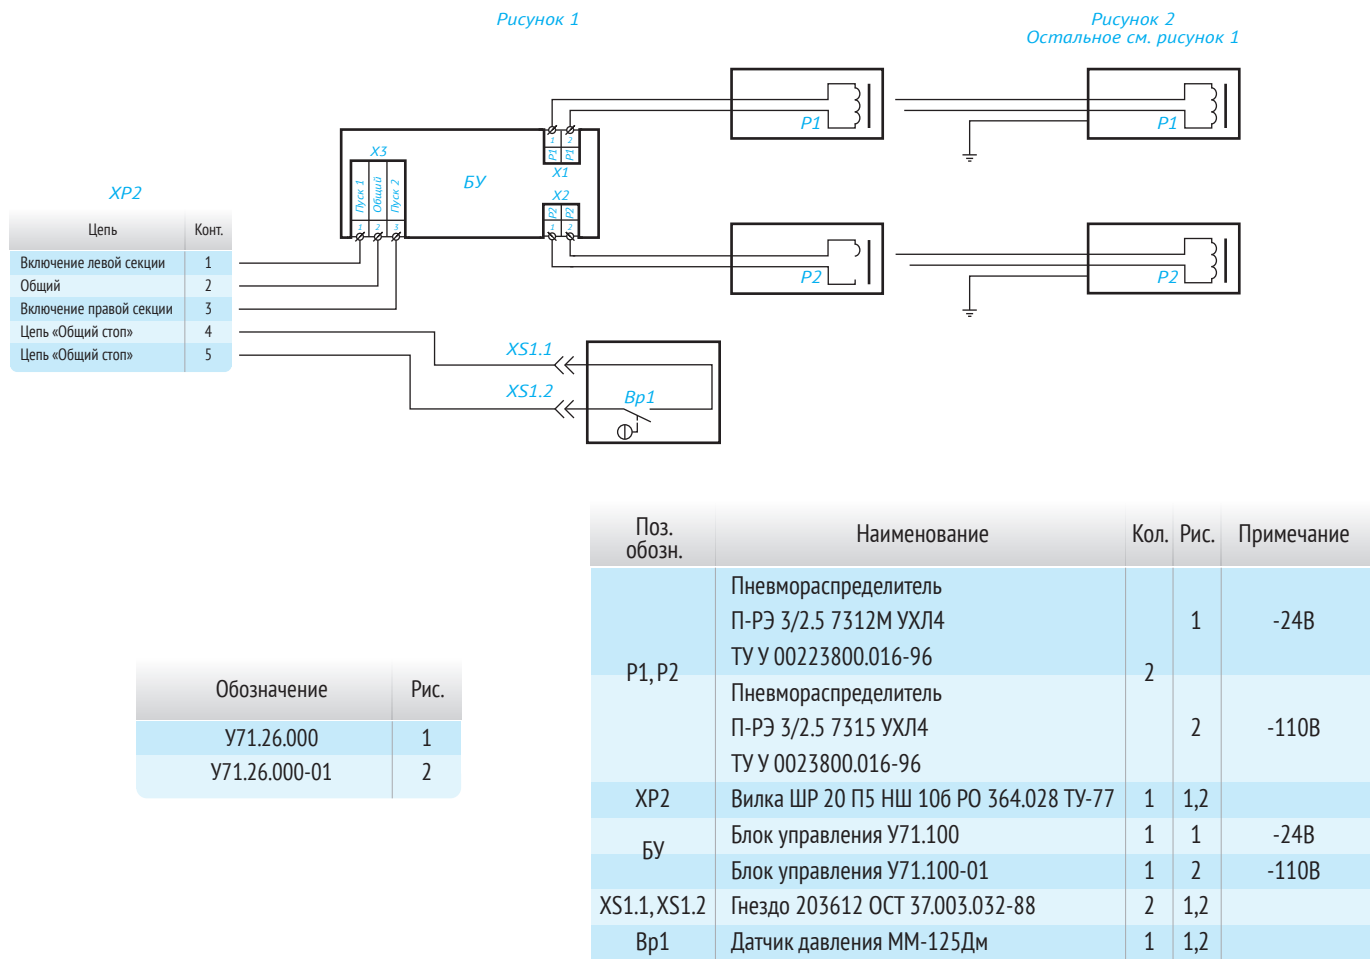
Рисунок 1

Рисунок 2
Остальное см. рисунок 1

XP2

| Цепь | Конт. |
|---|---|
| Включение левой секции | 1 |
| Общий | 2 |
| Включение правой секции | 3 |
| Цепь «Общий стоп» | 4 |
| Цепь «Общий стоп» | 5 |

X3
Пуск 1
Общий
Пуск 2
1 2 3

БУ

P1 P1
1 2
X1

X2
P2 P2
1 2

P1

P2

P1

P2

XS1.1

XS1.2

Вр1

| Обозначение | Рис. |
|---|---|
| У71.26.000 | 1 |
| У71.26.000-01 | 2 |

| Поз. обозн. | Наименование | Кол. | Рис. | Примечание |
|---|---|---|---|---|
| P1, P2 | Пневмораспределитель П-РЭ 3/2.5 7312М УХЛ4 ТУ У 00223800.016-96 | 2 | 1 | -24В |
| | Пневмораспределитель П-РЭ 3/2.5 7315 УХЛ4 ТУ У 0023800.016-96 | | 2 | -110В |
| XP2 | Вилка ШР 20 П5 НШ 106 РО 364.028 ТУ-77 | 1 | 1,2 | |
| БУ | Блок управления У71.100 | 1 | 1 | -24В |
| | Блок управления У71.100-01 | 1 | 2 | -110В |
| XS1.1, XS1.2 | Гнездо 203612 ОСТ 37.003.032-88 | 2 | 1,2 | |
| Вр1 | Датчик давления ММ-125Дм | 1 | 1,2 | |